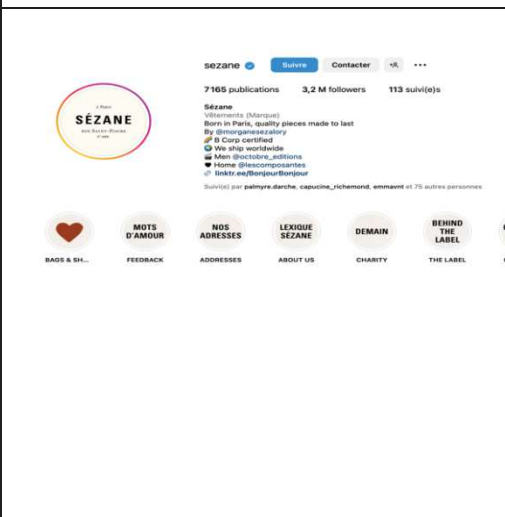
sezane

Suivre Contacter +R ...

7165 publications 3,2 M followers 113 suivi(e)s

Sézane
Vêtements (Marque)
Born in Paris, quality pieces made to last
By @morganesezalory
B Corp certified
We ship worldwide
Men @octobre_editions
Home @lescomposantes
linktr.ee/BonjourBonjour

Suivi(e) par palmyre.darche, capucine_richemond, emmavnt et 75 autres personnes

À Paris
SÉZANE
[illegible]

BAGS & SH...

MOTS D'AMOUR
FEEDBACK

NOS ADRESSES
ADDRESSES

LEXIQUE SÉZANE
ABOUT US

DEMAIN
CHARITY

BEHIND THE LABEL
THE LABEL